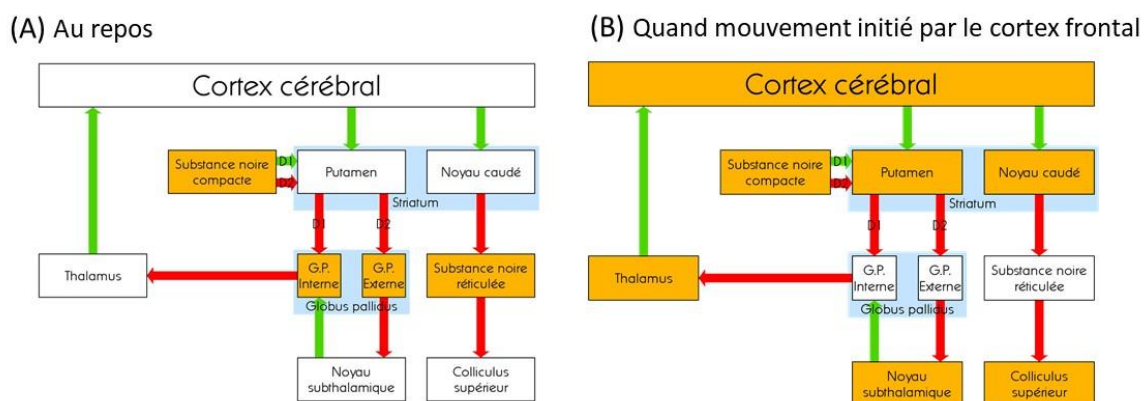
(A) Au repos

Cortex cérébral

Substance noire compacte

D1

D2

Putamen

Noyau caudé

Striatum

D1

D2

Thalamus

G.P. Interne

G.P. Externe

Globus pallidus

Substance noire réticulée

Noyau subthalamique

Colliculus supérieur

(B) Quand mouvement initié par le cortex frontal

Cortex cérébral

Substance noire compacte

D1

D2

Putamen

Noyau caudé

Striatum

D1

D2

Thalamus

G.P. Interne

G.P. Externe

Globus pallidus

Substance noire réticulée

Noyau subthalamique

Colliculus supérieur